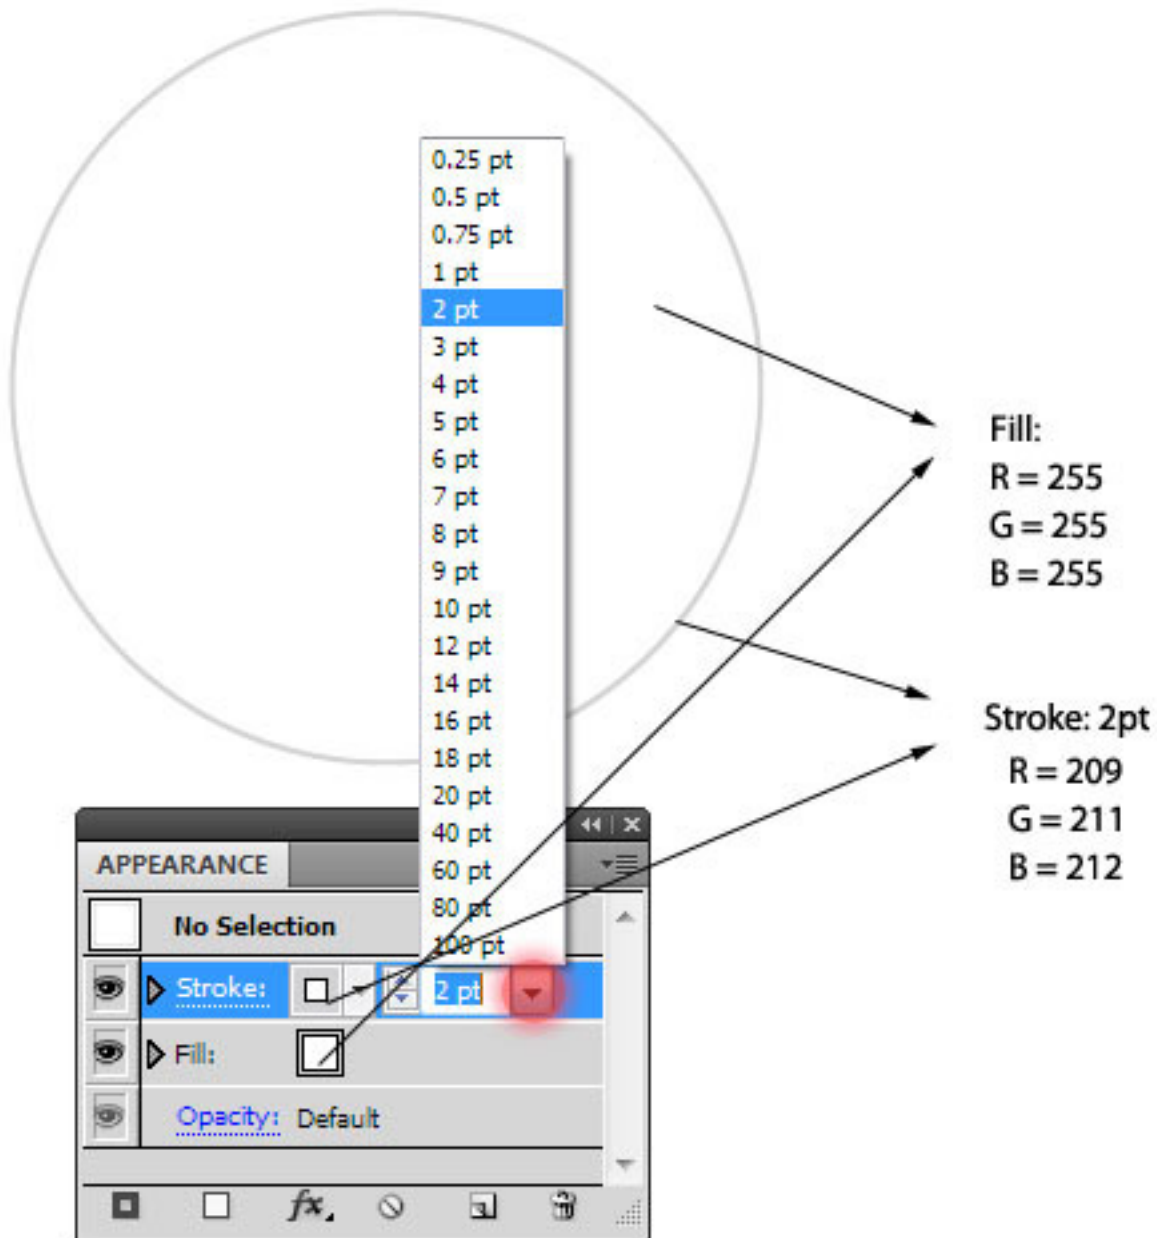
0.25 pt
0.5 pt
0.75 pt
1 pt
2 pt
3 pt
4 pt
5 pt
6 pt
7 pt
8 pt
9 pt
10 pt
12 pt
14 pt
16 pt
18 pt
20 pt
40 pt
60 pt
80 pt
100 pt

Fill:
R = 255
G = 255
B = 255

Stroke: 2pt
R = 209
G = 211
B = 212

APPEARANCE
No Selection
Stroke: 2 pt
Fill:
Opacity: Default